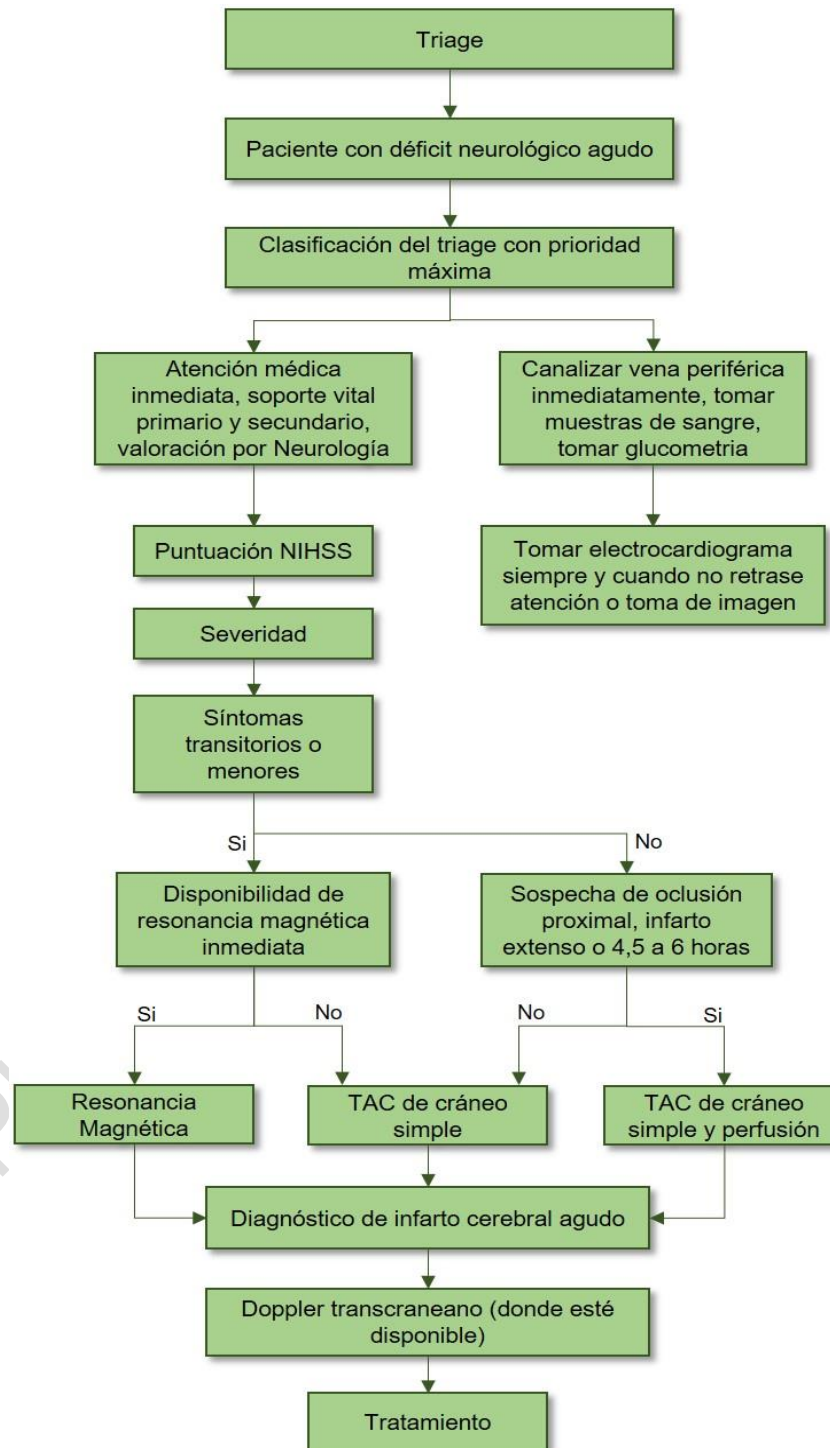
Triage

Paciente con déficit neurológico agudo

Clasificación del triage con prioridad máxima

Atención médica inmediata, soporte vital primario y secundario, valoración por Neurología

Canalizar vena periférica inmediatamente, tomar muestras de sangre, tomar glucometria

Puntuación NIHSS

Tomar electrocardiograma siempre y cuando no retrase atención o toma de imagen

Severidad

Síntomas transitorios o menores

Si

No

Disponibilidad de resonancia magnética inmediata

Sospecha de oclusión proximal, infarto extenso o 4,5 a 6 horas

Si

No

No

Si

Resonancia Magnética

TAC de cráneo simple

TAC de cráneo simple y perfusión

Diagnóstico de infarto cerebral agudo

Doppler transcraneano (donde esté disponible)

Tratamiento